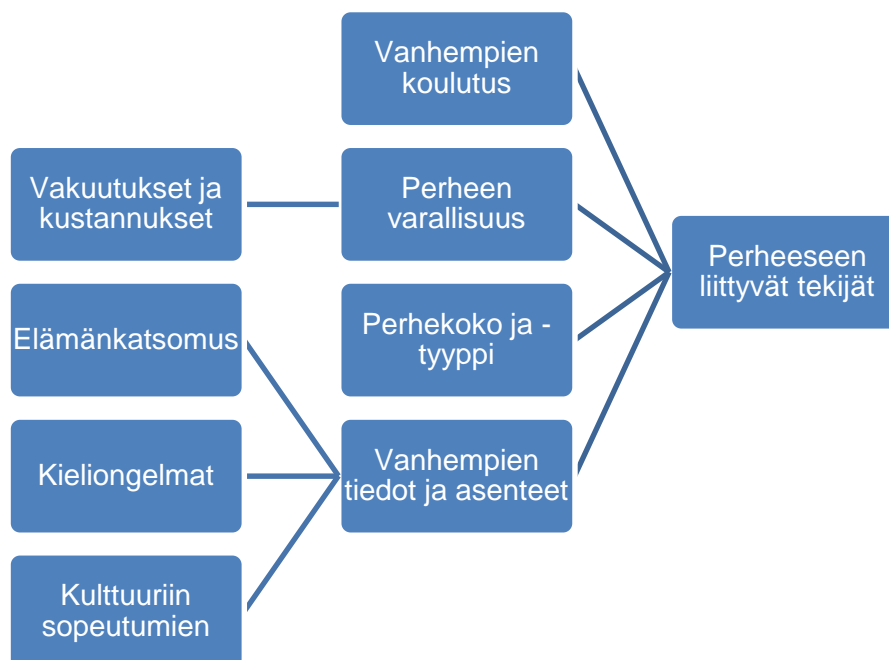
Vanhempien koulutus

Vakuutukset ja kustannukset

Perheen varallisuus

Perheeseen liittyvät tekijät

Elämänkatsomus

Perhekoko ja -tyyppi

Kieliongelmat

Vanhempien tiedot ja asenteet

Kulttuuriin sopeutumien